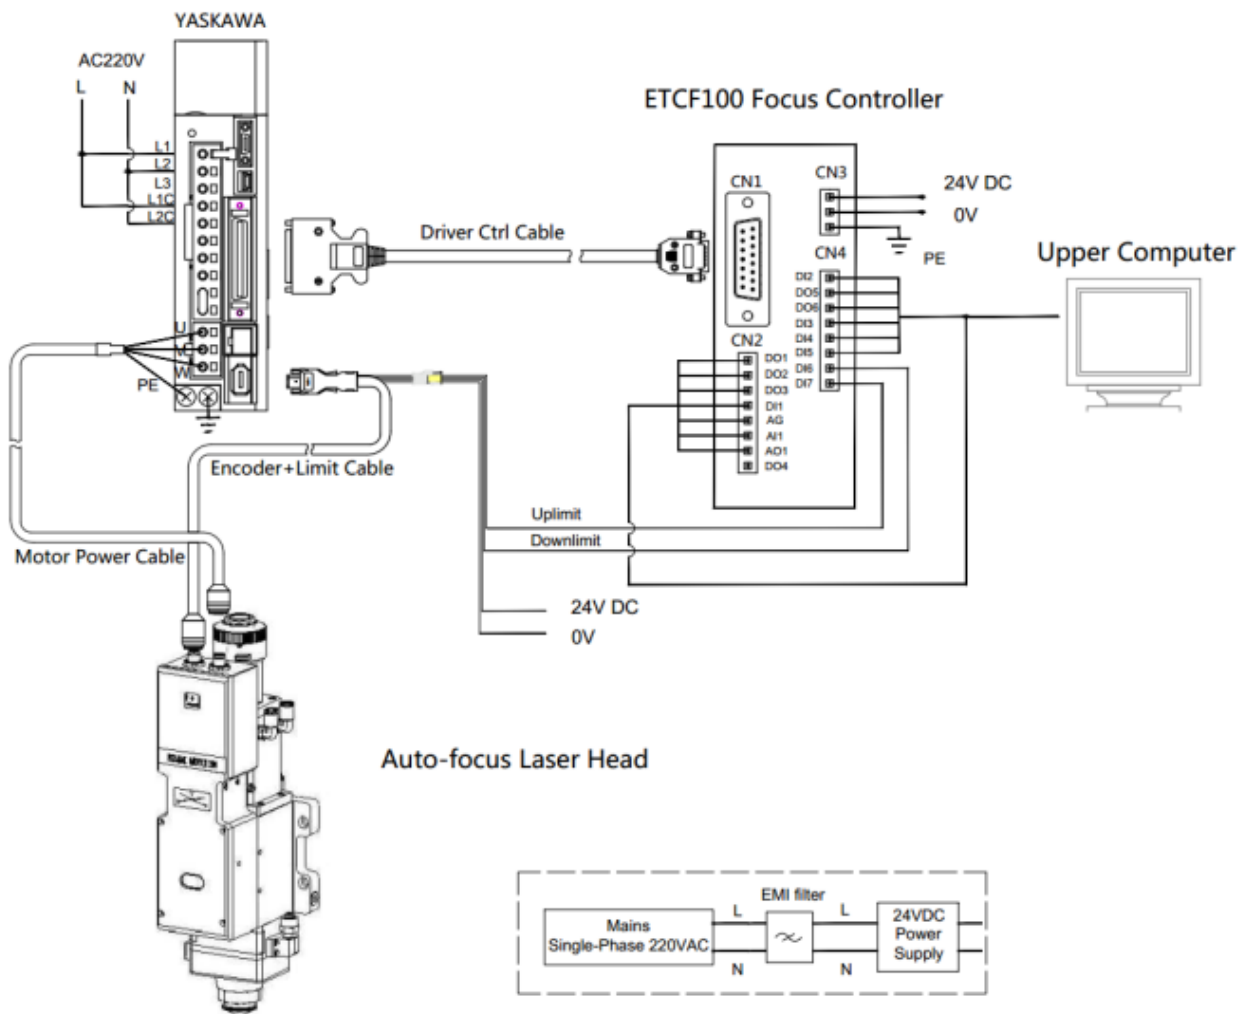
YASKAWA

AC220V
L N

L1
L2
L3
L1C
L2C

U
V
W
PE

ETCF100 Focus Controller

CN1
CN3
24V DC
0V
PE
CN4
DI2
DO5
DO6
DI3
DI4
DI5
DI6
DI7

CN2
DO1
DO2
DO3
DI1
AG
AI1
AO1
DO4

Driver Ctrl Cable

Upper Computer

Encoder+Limit Cable

Uplimit
Downlimit

24V DC
0V

Motor Power Cable

Auto-focus Laser Head

Mains
Single-Phase 220VAC
L
N
EMI filter
L
N
24VDC
Power
Supply